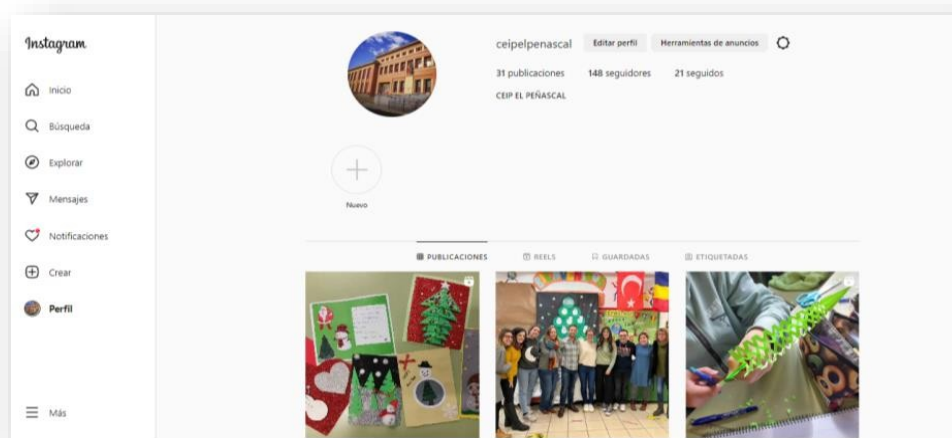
Instagram

Inicio

Búsqueda

Explorar

Mensajes

Notificaciones

Crear

Perfil

Más

ceipelpenascal Editar perfil Herramientas de anuncios

31 publicaciones 148 seguidores 21 seguidos

CEIP EL PEÑASCAL

Nuevo

PUBLICACIONES REELS GUARDADAS ETIQUETADAS